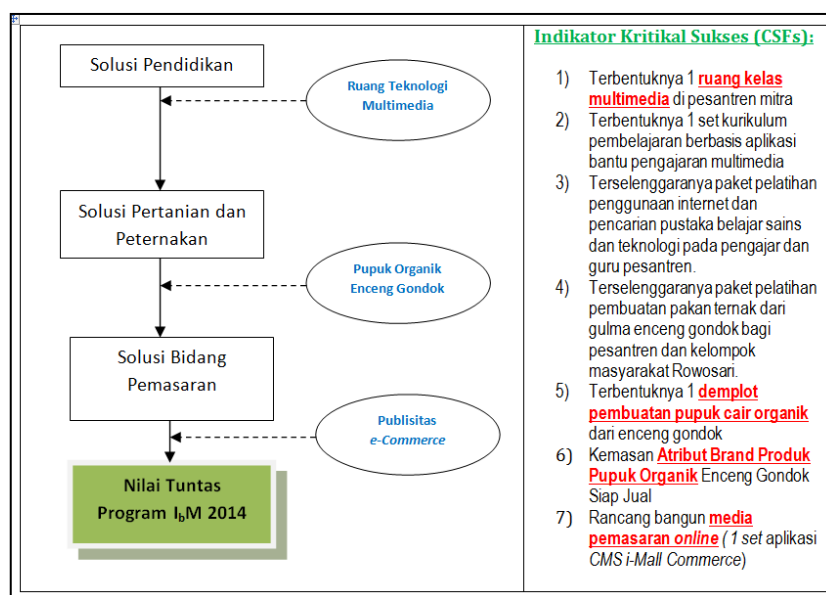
Solusi Pendidikan

Ruang Teknologi Multimedia

Solusi Pertanian dan Peternakan

Pupuk Organik Enceng Gondok

Solusi Bidang Pemasaran

Publisitas e-Commerce

Nilai Tuntas Program I$_b$M 2014

Indikator Kritikal Sukses (CSFs):

1) Terbentuknya 1 ruang kelas multimedia di pesantren mitra
2) Terbentuknya 1 set kurikulum pembelajaran berbasis aplikasi bantu pengajaran multimedia
3) Terselenggaranya paket pelatihan penggunaan internet dan pencarian pustaka belajar sains dan teknologi pada pengajar dan guru pesantren.
4) Terselenggaranya paket pelatihan pembuatan pakan ternak dari gulma enceng gondok bagi pesantren dan kelompok masyarakat Rowosari.
5) Terbentuknya 1 demplot pembuatan pupuk cair organik dari enceng gondok
6) Kemasan Atribut Brand Produk Pupuk Organik Enceng Gondok Siap Jual
7) Rancang bangun media pemasaran online ( 1 set aplikasi CMS i-Mall Commerce)